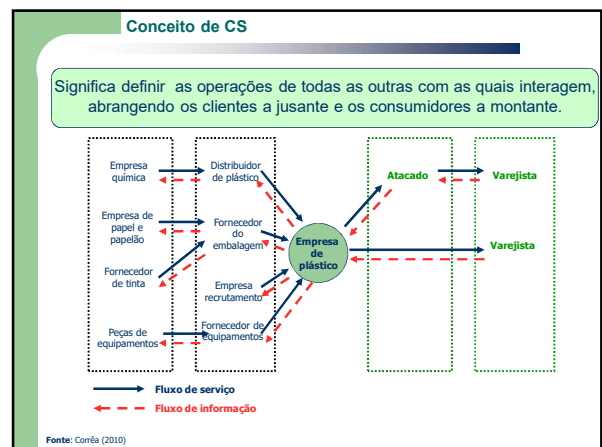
Conceito de CS

Significa definir as operações de todas as outras com as quais interagem, abrangendo os clientes a jusante e os consumidores a montante.

Empresa química

Empresa de papel e papelão

Fornecedor de tinta

Peças de equipamentos

Distribuidor de plástico

Fornecedor do embalagem

Empresa recrutamento

Fornecedor de equipamentos

Empresa de plástico

Atacado

Varejista

Varejista

Fluxo de serviço

Fluxo de informação

Fonte: Corrêa (2010)